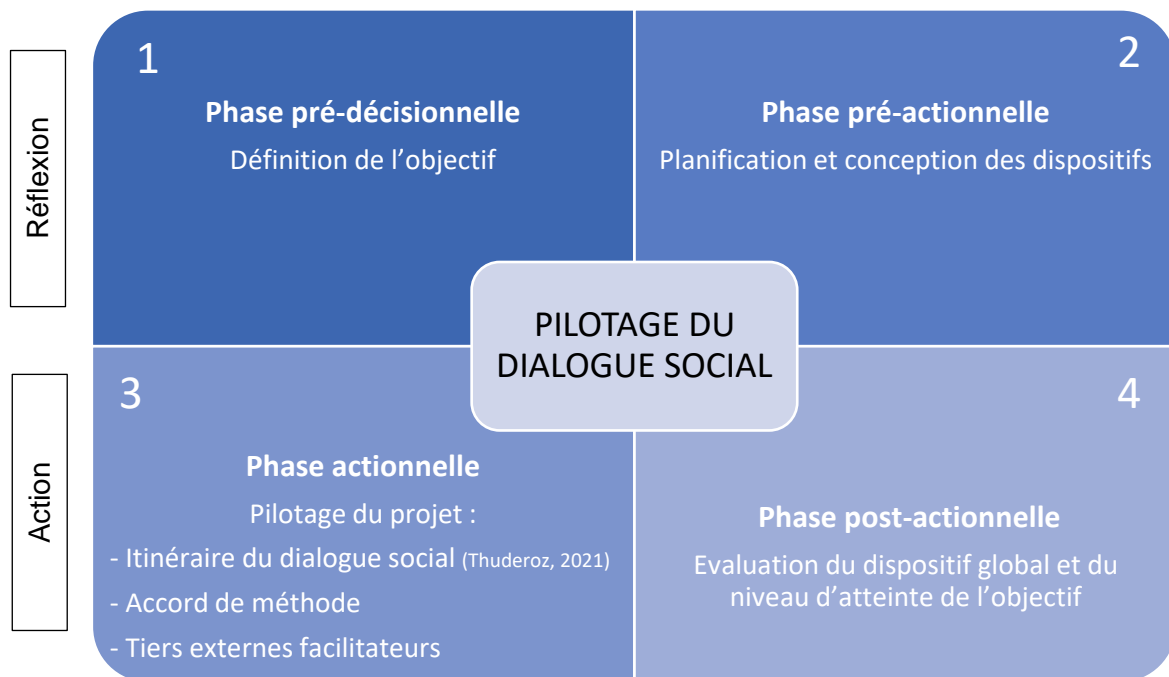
Réflexion

Action

1

Phase pré-décisionnelle

Définition de l'objectif

2

Phase pré-actionnelle

Planification et conception des dispositifs

PILOTAGE DU DIALOGUE SOCIAL

3

Phase actionnelle

Pilotage du projet :

- Itinéraire du dialogue social (Thuderoz, 2021)

- Accord de méthode

- Tiers externes facilitateurs

4

Phase post-actionnelle

Evaluation du dispositif global et du niveau d'atteinte de l'objectif